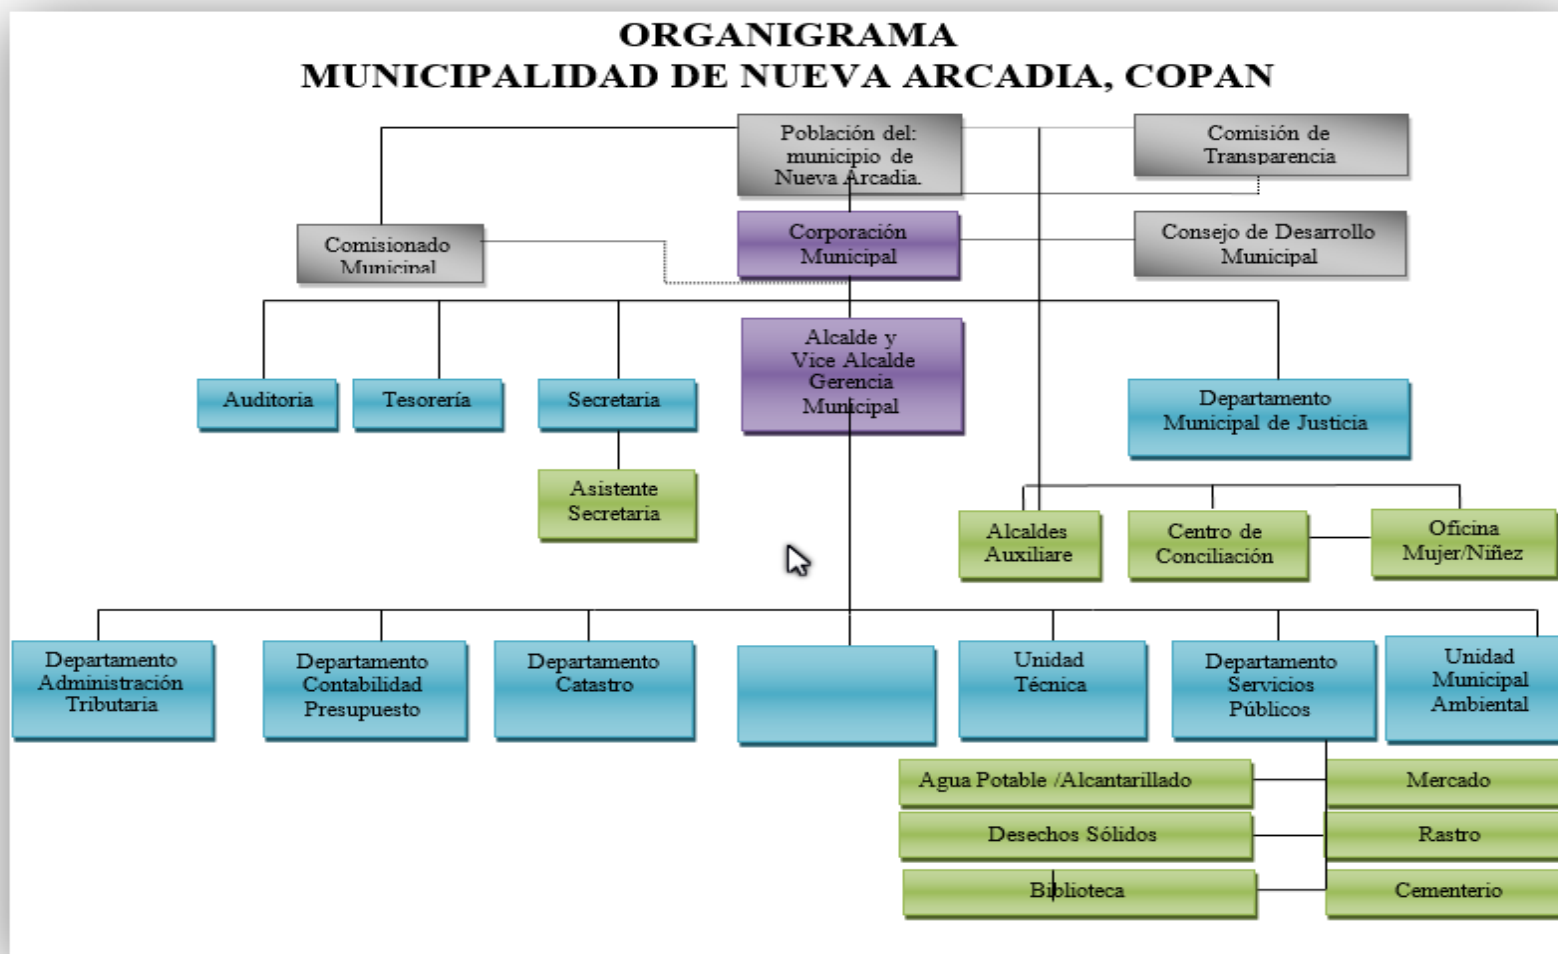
ORGANIGRAMA
MUNICIPALIDAD DE NUEVA ARCADIA, COPAN

Población del: municipio de Nueva Arcadia.

Comisión de Transparencia

Comisionado Municipal

Corporación Municipal

Consejo de Desarrollo Municipal

Auditoria

Tesorería

Secretaria

Alcalde y Vice Alcalde Gerencia Municipal

Departamento Municipal de Justicia

Asistente Secretaria

Alcaldes Auxiliare

Centro de Conciliación

Oficina Mujer/Niñez

Departamento Administración Tributaria

Departamento Contabilidad Presupuesto

Departamento Catastro

Unidad Técnica

Departamento Servicios Públicos

Unidad Municipal Ambiental

Agua Potable /Alcantarillado

Mercado

Desechos Sólidos

Rastro

Biblioteca

Cementerio